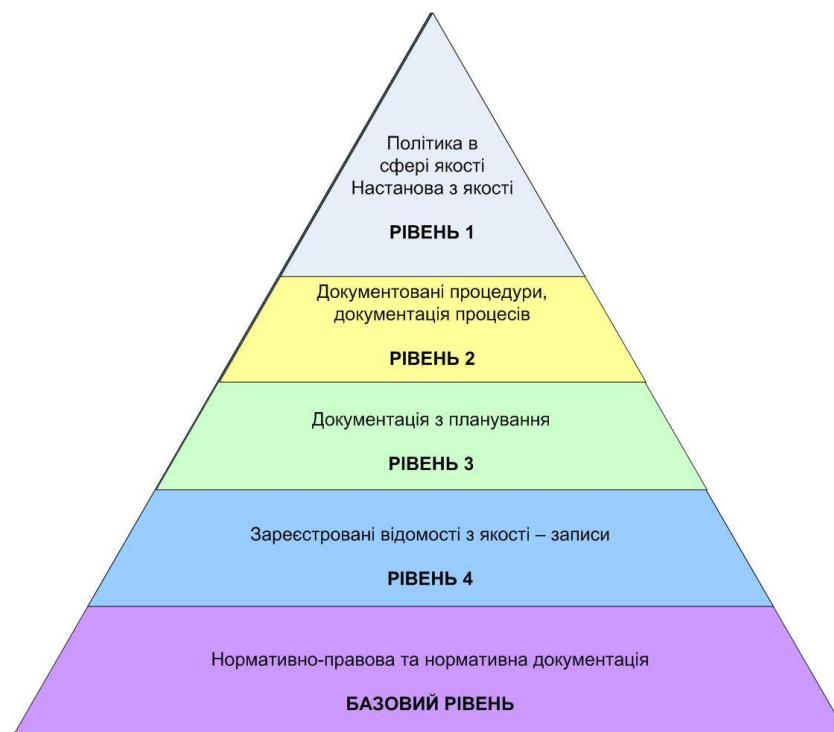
Політика в сфері якості
Настанова з якості

РІВЕНЬ 1

Документовані процедури, документація процесів

РІВЕНЬ 2

Документація з планування

РІВЕНЬ 3

Зареєстровані відомості з якості – записи

РІВЕНЬ 4

Нормативно-правова та нормативна документація

БАЗОВИЙ РІВЕНЬ